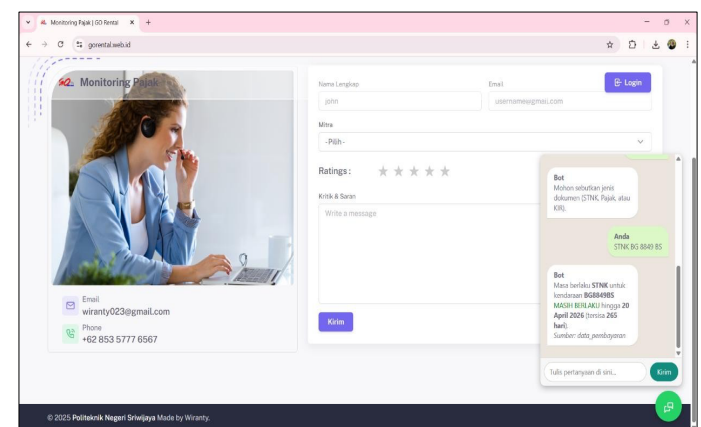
Monitoring Pajak | GO Rental ×
gorental.web.id

Monitoring Pajak

Email
wiranty023@gmail.com
Phone
+62 853 5777 6567

Nama Lengkap
john
Email
username@gmai.com
Login
Mitra
- Pilih -
Ratings :
Kritik & Saran
Write a message
Kirim

Bot
Mohon sebutkan jenis dokumen (STNK, Pajak, atau KIR).

Anda
STNK BG 8849 BS

Bot
Masa berlaku **STNK** untuk kendaraan **BG8849BS** MASIH BERLAKU hingga **20 April 2026** (tersisa **265 hari**).
Sumber: data_pembayaran

Tulis pertanyaan di sini...
Kirim

© 2025 Politeknik Negeri Sriwijaya Made by Wiranty.